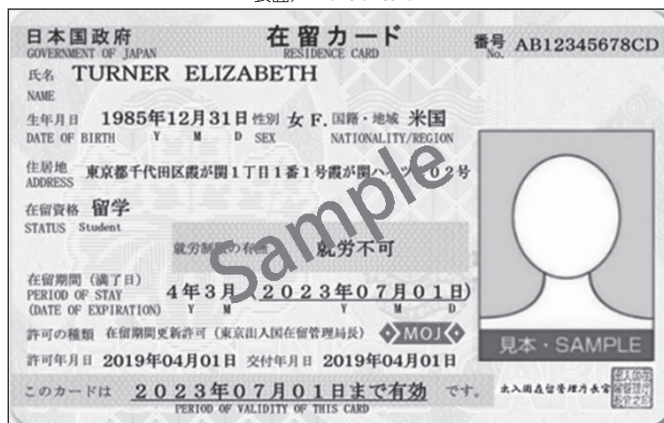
表面/ FRONT SIDE

日本国政府
GOVERNMENT OF JAPAN

在留カード
RESIDENCE CARD

番号 No. AB12345678CD

氏名 NAME TURNER ELIZABETH

生年月日 DATE OF BIRTH 1985年12月31日 Y M D
性別 SEX 女 F.
国籍・地域 NATIONALITY/REGION 米国

住居地 ADDRESS 東京都千代田区霞が関1丁目1番1号霞が関ハ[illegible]02号

在留資格 STATUS 留学 Student

就労制限の有無 就労不可

Sample

在留期間(満了日) PERIOD OF STAY (DATE OF EXPIRATION) 4年3月 (2023年07月01日) Y M D

許可の種類 在留期間更新許可(東京出入国在留管理局長)

MOJ

許可年月日 2019年04月01日 交付年月日 2019年04月01日

見本・SAMPLE

このカードは 2023年07月01日まで有効 です。
PERIOD OF VALIDITY OF THIS CARD

出入国在留管理庁長官 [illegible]